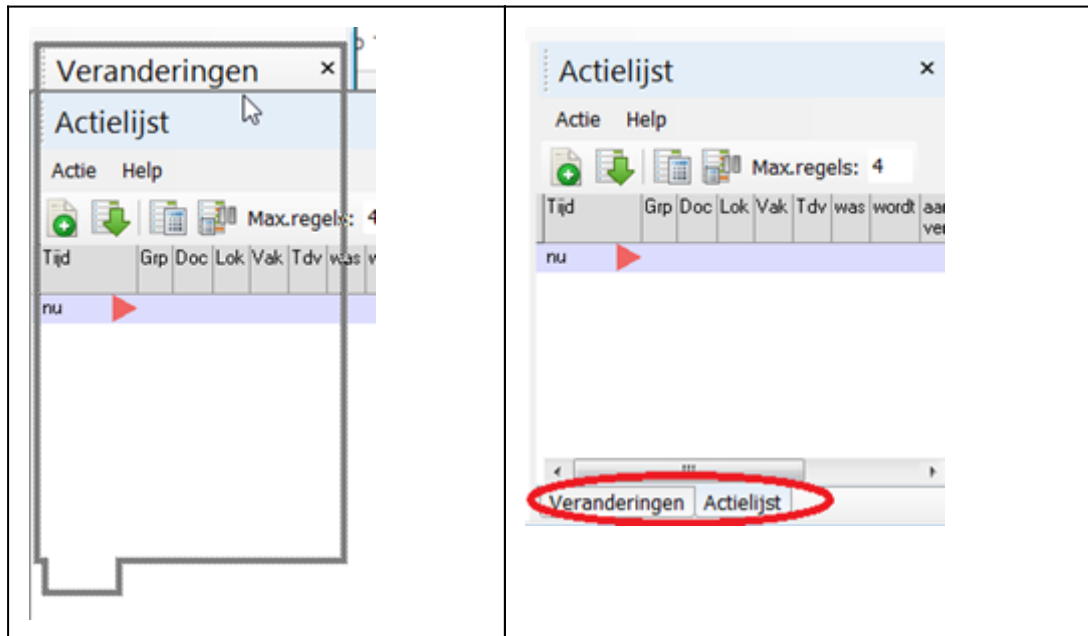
Veranderingen ×

Actielijst

Actie Help

Max.regels: 4

| Tijd | Grp | Doc | Lok | Vak | Tdv | was | w |
|---|---|---|---|---|---|---|---|
| nu | | | | | | | |

Actielijst ×

Actie Help

Max.regels: 4

| Tijd | Grp | Doc | Lok | Vak | Tdv | was | wordt | aa ver |
|---|---|---|---|---|---|---|---|---|
| nu | | | | | | | | |

Veranderingen Actielijst